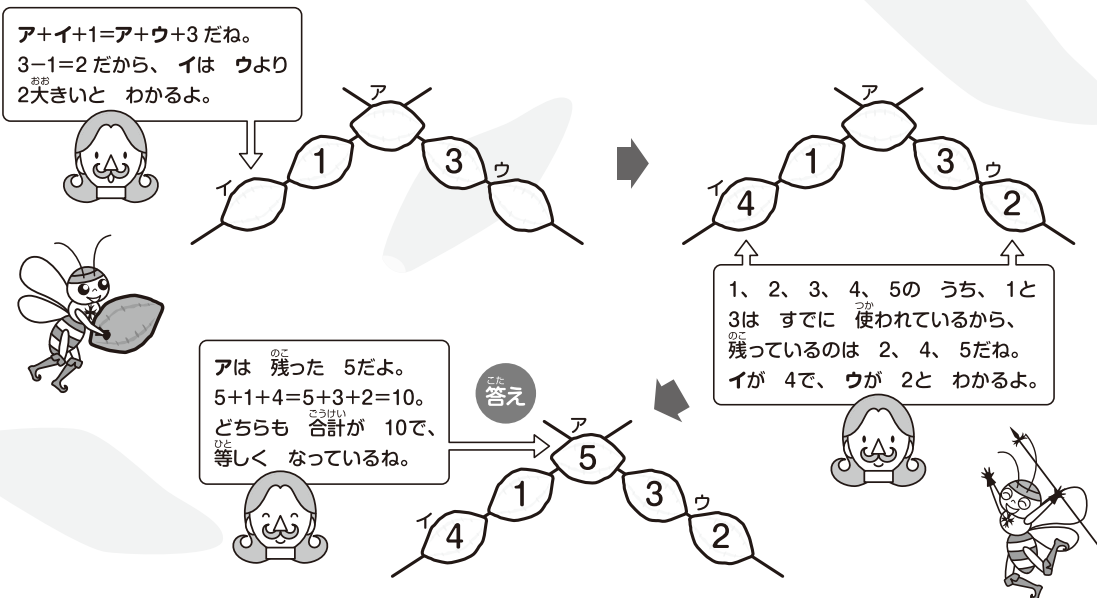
ア+イ+1=ア+ウ+3 だね。
3−1=2 だから、 イは ウより 2大きいと わかるよ。

ア
1
3
ウ
イ

ア
1
3
ウ
イ
4
2

1、 2、 3、 4、 5の うち、 1と 3は すでに 使われているから、 残っているのは 2、 4、 5だね。
イが 4で、 ウが 2と わかるよ。

アは 残った 5だよ。
5+1+4=5+3+2=10。
どちらも 合計が 10で、 等しく なっているね。

答え

ア
5
1
3
ウ
イ
4
2